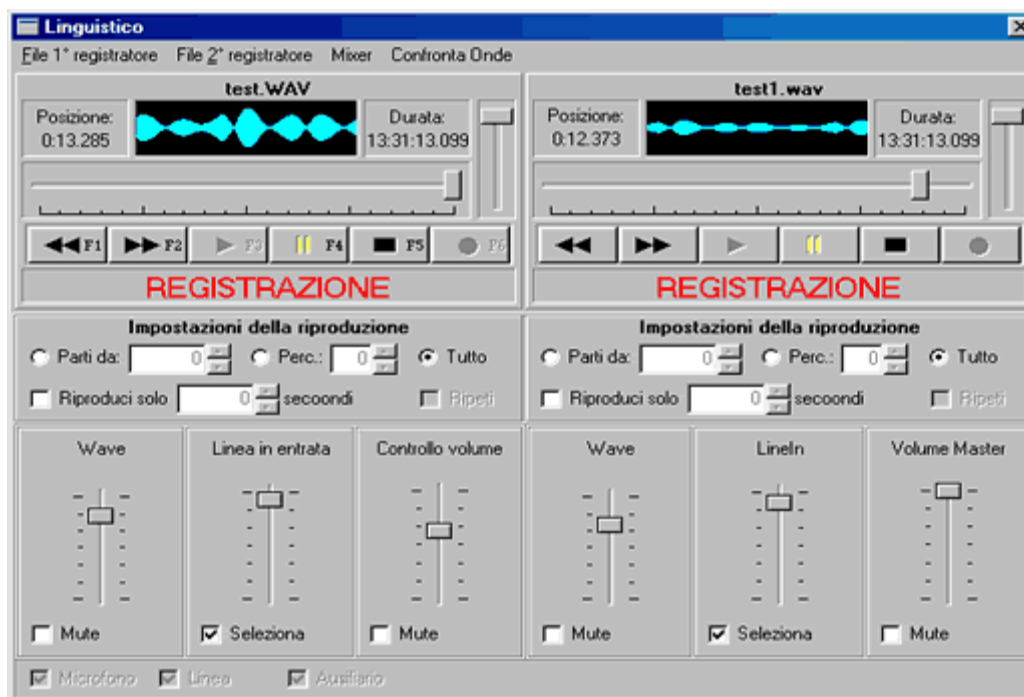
Linguistico

File 1° registratore File 2° registratore Mixer Confronta Onde

test.WAV

Posizione: 0:13.285

Durata: 13:31:13.099

F1 F2 F3 F4 F5 F6

REGISTRAZIONE

test1.wav

Posizione: 0:12.373

Durata: 13:31:13.099

REGISTRAZIONE

Impostazioni della riproduzione

Parti da: 0 Perc.: 0 Tutto

Riproduci solo 0 secoondi Ripeti

Impostazioni della riproduzione

Parti da: 0 Perc.: 0 Tutto

Riproduci solo 0 secoondi Ripeti

Wave

Mute

Linea in entrata

Seleziona

Controllo volume

Mute

Wave

Mute

LineIn

Seleziona

Volume Master

Mute

Microfono Linea Ausiliario